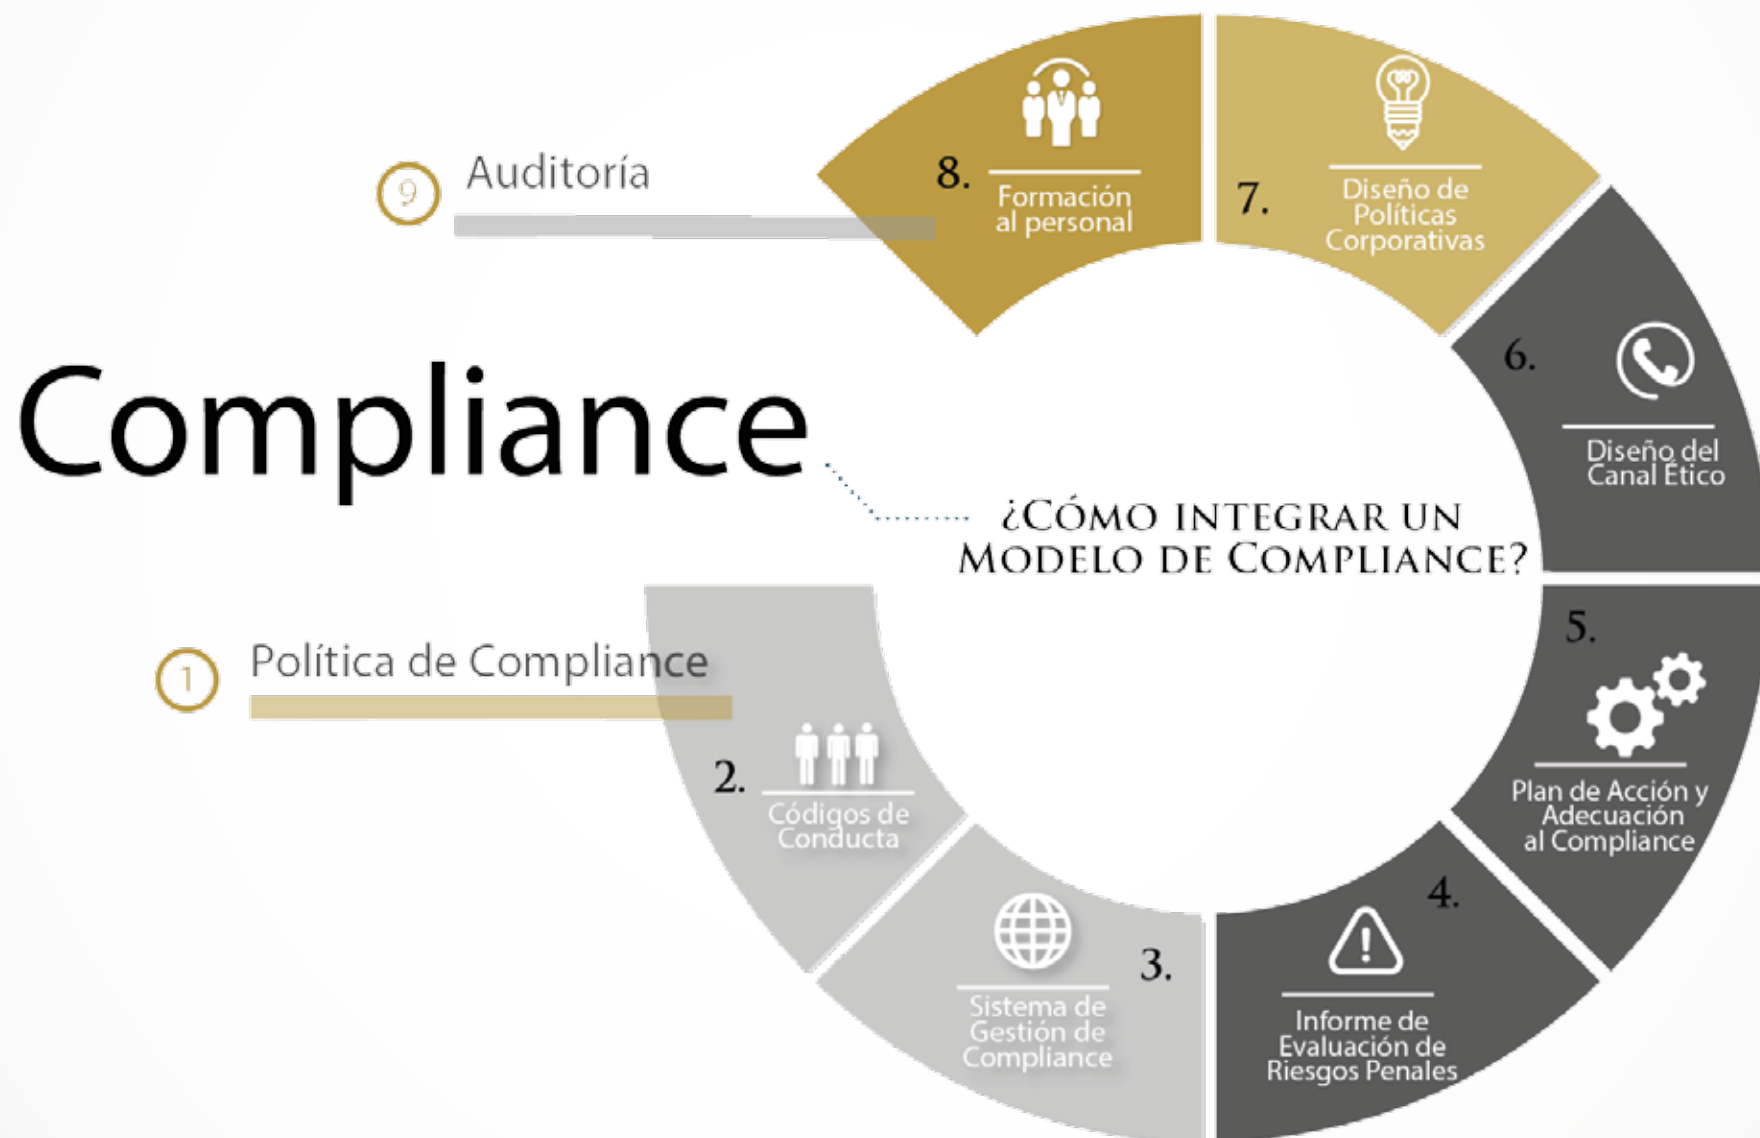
9 Auditoría

8. Formación al personal

7. Diseño de Políticas Corporativas

Compliance

6. Diseño del Canal Ético

¿CÓMO INTEGRAR UN MODELO DE COMPLIANCE?

1 Política de Compliance

5. Plan de Acción y Adecuación al Compliance

2. Códigos de Conducta

4. Informe de Evaluación de Riesgos Penales

3. Sistema de Gestión de Compliance